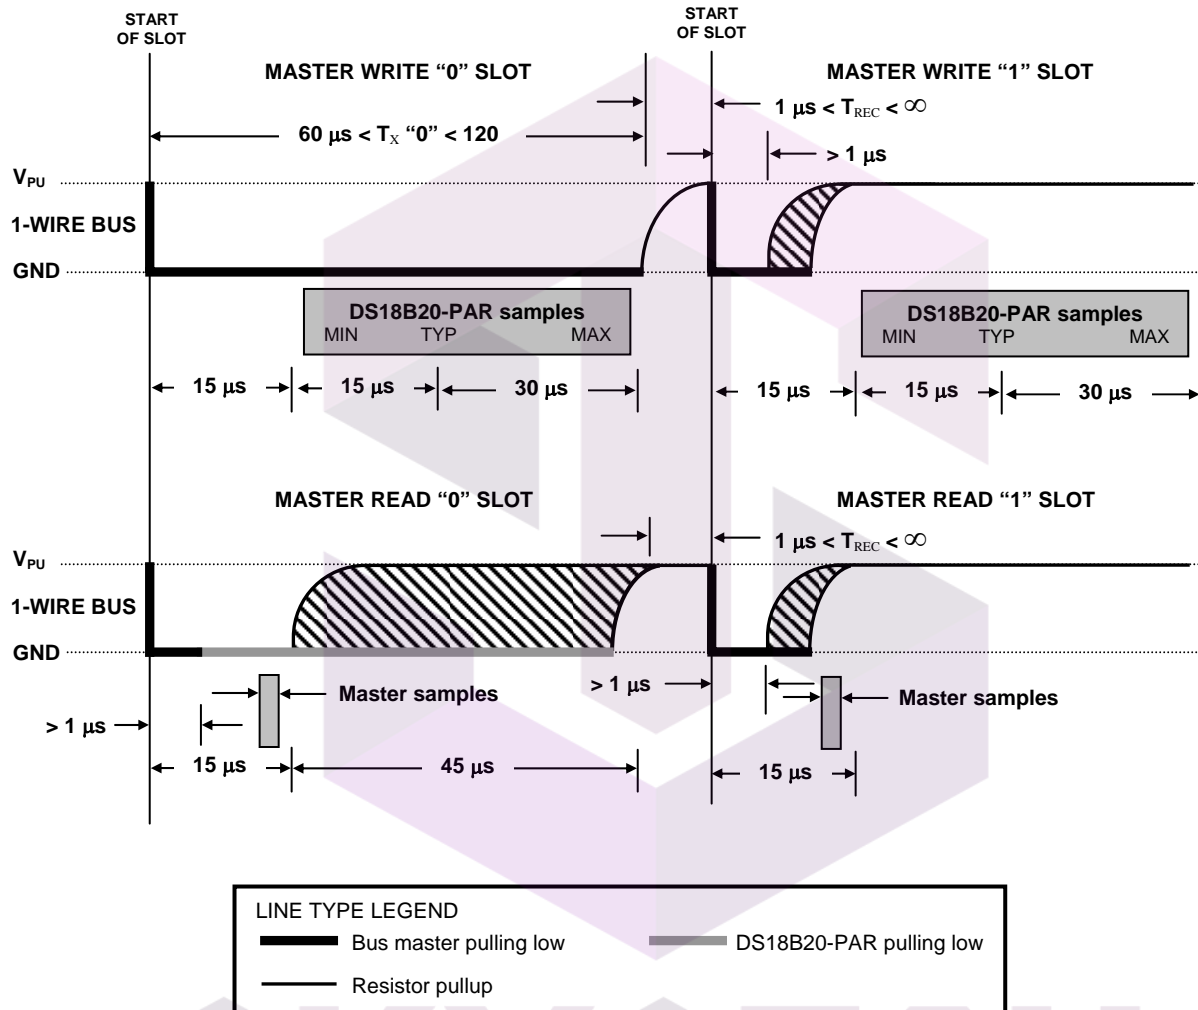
START OF SLOT

START OF SLOT

MASTER WRITE “0” SLOT

MASTER WRITE “1” SLOT

$1\ \mu s < T_{REC} < \infty$

$60\ \mu s < T_X$ “0” $< 120$

$> 1\ \mu s$

$V_{PU}$

1-WIRE BUS

GND

DS18B20-PAR samples
MIN TYP MAX

DS18B20-PAR samples
MIN TYP MAX

$15\ \mu s$ $15\ \mu s$ $30\ \mu s$

$15\ \mu s$ $15\ \mu s$ $30\ \mu s$

MASTER READ “0” SLOT

MASTER READ “1” SLOT

$1\ \mu s < T_{REC} < \infty$

$V_{PU}$

1-WIRE BUS

GND

Master samples

$> 1\ \mu s$

Master samples

$> 1\ \mu s$

$15\ \mu s$ $45\ \mu s$

$15\ \mu s$

LINE TYPE LEGEND
Bus master pulling low
DS18B20-PAR pulling low
Resistor pullup